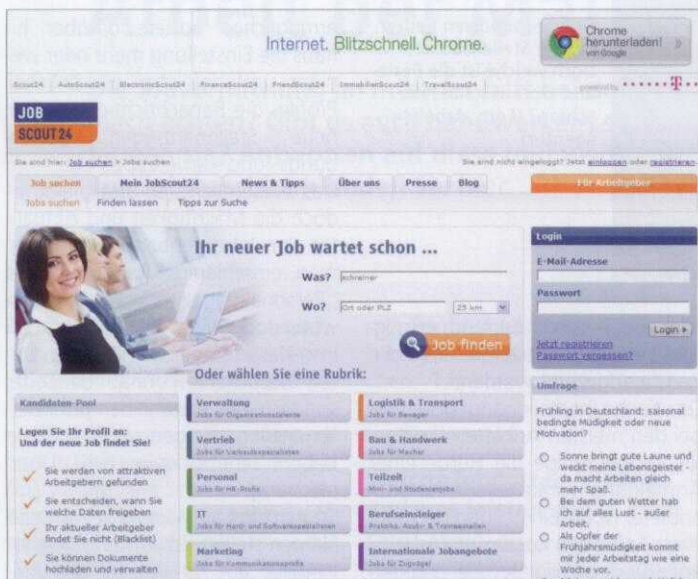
Internet. Blitzschnell. Chrome.

Chrome herunterladen! von Google

Scout24 | AutoScout24 | ElectronicScout24 | FinanceScout24 | FriendScout24 | ImmobilienScout24 | TravelScout24

powered by T

JOB SCOUT24

Sie sind hier: Job suchen > Jobs suchen

Sie sind nicht eingeloggt? Jetzt einloggen oder registrieren

Job suchen | Mein JobScout24 | News & Tipps | Über uns | Presse | Blog | Für Arbeitgeber

Jobs suchen | Finden lassen | Tipps zur Suche

Ihr neuer Job wartet schon ...

Was? schreiner

Wo? Ort oder PLZ | 25 km

Job finden

Oder wählen Sie eine Rubrik:

Verwaltung
Jobs für Organisationstalente

Logistik & Transport
Jobs für Beweger

Vertrieb
Jobs für Verkaufsspezialisten

Bau & Handwerk
Jobs für Macher

Personal
Jobs für HR-Profis

Teilzeit
Mini- und Studentenjobs

IT
Jobs für Hard- und Softwarespezialisten

Berufseinsteiger
Praktika, Azubi- & Traineestellen

Marketing
Jobs für Kommunikationsprofis

Internationale Jobangebote
Jobs für Zugvögel

Kandidaten-Pool

Legen Sie Ihr Profil an:
Und der neue Job findet Sie!

Sie werden von attraktiven Arbeitgebern gefunden

Sie entscheiden, wann Sie welche Daten freigeben

Ihr aktueller Arbeitgeber findet Sie nicht (Blacklist)

Sie können Dokumente hochladen und verwalten

Login

E-Mail-Adresse

Passwort

Login

Jetzt registrieren
Passwort vergessen?

Umfrage

Frühling in Deutschland: saisonal bedingte Müdigkeit oder neue Motivation?

Sonne bringt gute Laune und weckt meine Lebensgeister - da macht Arbeiten gleich mehr Spaß.

Bei dem guten Wetter hab ich auf alles Lust - außer Arbeit.

Als Opfer der Frühjahrsmüdigkeit kommt mir jeder Arbeitstag wie eine Woche vor.